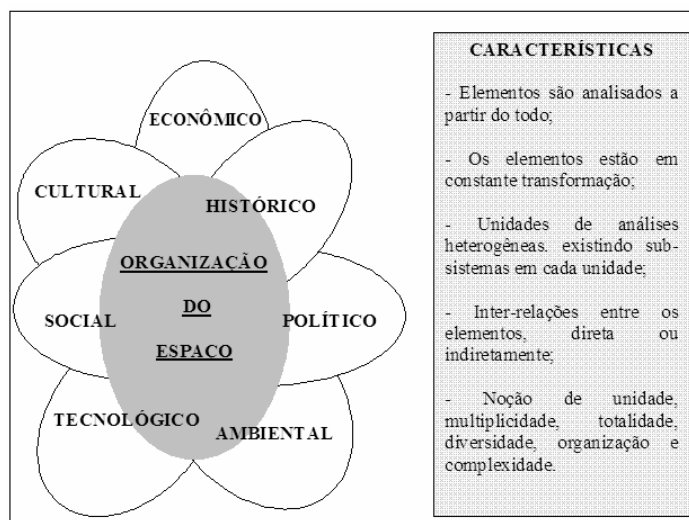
ECONÔMICO

CULTURAL

HISTÓRICO

ORGANIZAÇÃO

DO

ESPACO

SOCIAL

POLÍTICO

TECNOLÓGICO

AMBIENTAL

CARACTERÍSTICAS

- Elementos são analisados a partir do todo;

- Os elementos estão em constante transformação;

- Unidades de análises heterogêneas. existindo subsistemas em cada unidade;

- Inter-relações entre os elementos, direta ou indiretamente;

- Noção de unidade, multiplicidade, totalidade, diversidade, organização e complexidade.